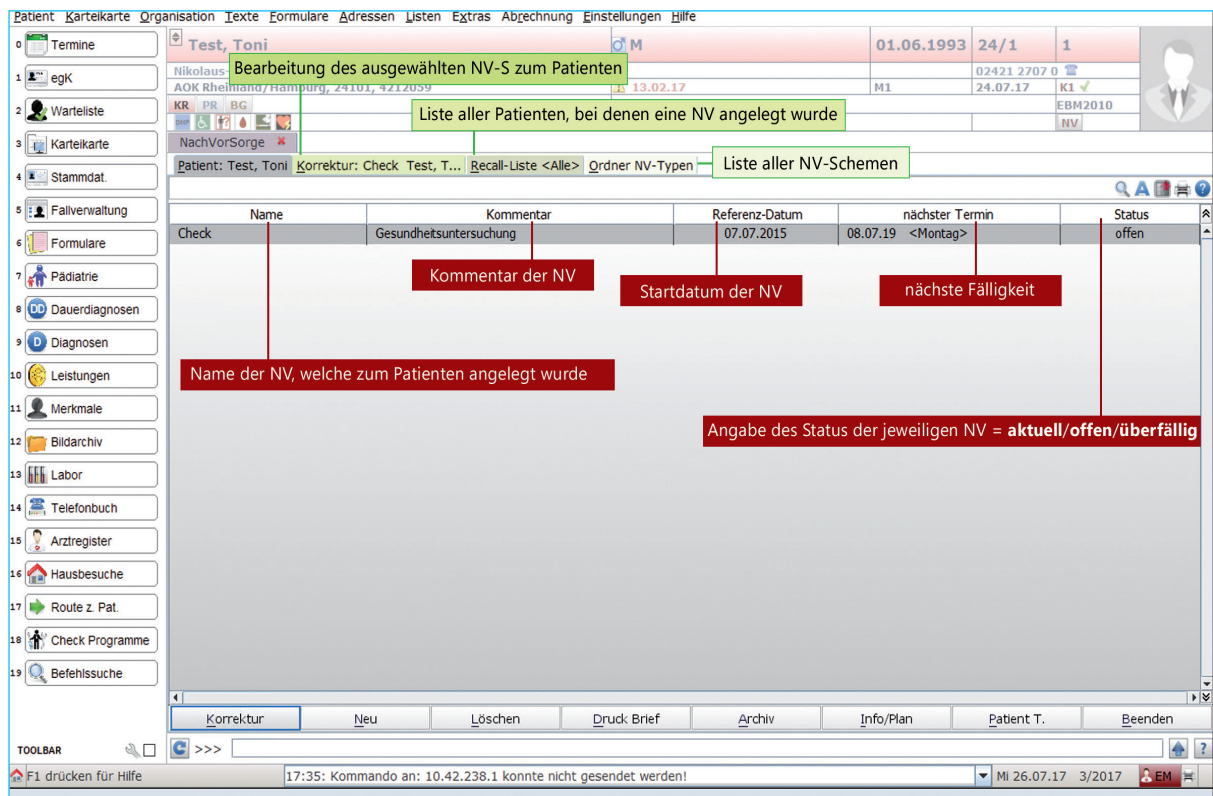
Patient Karteikarte Organisation Texte Formulare Adressen Listen Extras Abrechnung Einstellungen Hilfe

0 Termine
1 egK
2 Warteliste
3 Karteikarte
4 Stammdat.
5 Fallverwaltung
6 Formulare
7 Pädiatrie
8 Dauerdiagnosen
9 Diagnosen
10 Leistungen
11 Merkmale
12 Bildarchiv
13 Labor
14 Telefonbuch
15 Arztregister
16 Hausbesuche
17 Route z. Pat.
18 Check Programme
19 Befehlssuche

TOOLBAR

Test, Toni | M | 01.06.1993 | 24/1 | 1

Nikolaus-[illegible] | 02421 2707 0
AOK Rheinland/Hamburg, 24101, 4212059 | 13.02.17 | M1 | 24.07.17 | K1
KR PR BG | EBM2010
NV

Bearbeitung des ausgewählten NV-S zum Patienten

Liste aller Patienten, bei denen eine NV angelegt wurde

NachVorSorge

Patient: Test, Toni | Korrektur: Check Test, T... | Recall-Liste <Alle> | Ordner NV-Typen

Liste aller NV-Schemen

| Name | Kommentar | Referenz-Datum | nächster Termin | Status |
|---|---|---|---|---|
| Check | Gesundheitsuntersuchung | 07.07.2015 | 08.07.19 <Montag> | offen |

Kommentar der NV

Startdatum der NV

nächste Fälligkeit

Name der NV, welche zum Patienten angelegt wurde

Angabe des Status der jeweiligen NV = **aktuell**/**offen**/**überfällig**

Korrektur | Neu | Löschen | Druck Brief | Archiv | Info/Plan | Patient T. | Beenden

>>>

F1 drücken für Hilfe | 17:35: Kommando an: 10.42.238.1 konnte nicht gesendet werden! | Mi 26.07.17 | 3/2017 | EM